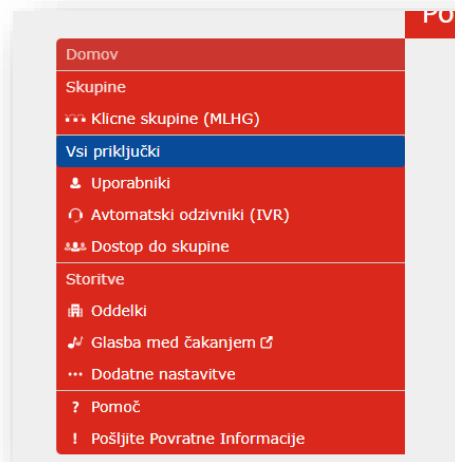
Po

Domov
Skupine
Klicne skupine (MLHG)
Vsi priključki
Uporabniki
Avtomatski odzivniki (IVR)
Dostop do skupine
Storitve
Oddelki
Glasba med čakanjem
Dodatne nastavitve
? Pomoč
! Pošljite Povratne Informacije